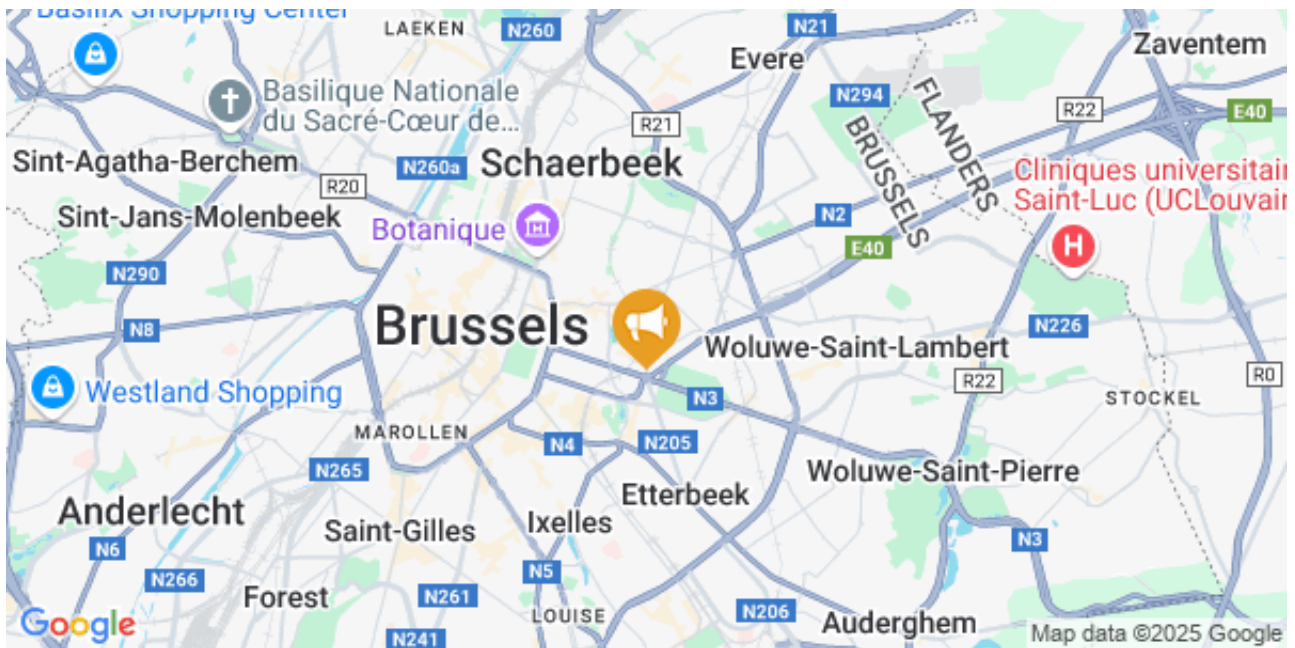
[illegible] Shopping Center
LAEKEN
N260
N21
Evere
Zaventem
Basilique Nationale du Sacré-Cœur de...
N294
FLANDERS
BRUSSELS
R22
E40
R21
Sint-Agatha-Berchem
N260a
Schaerbeek
Cliniques universitai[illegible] Saint-Luc (UCLouvai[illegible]
R20
Sint-Jans-Molenbeek
Botanique
N2
E40
N290
N8
Brussels
N226
Woluwe-Saint-Lambert
R22
R0
Westland Shopping
N3
STOCKEL
MAROLLEN
N4
N205
N265
Woluwe-Saint-Pierre
Etterbeek
Anderlecht
Saint-Gilles
Ixelles
N6
N3
N266
N5
Forest
N261
LOUISE
N206
Auderghem
N241
Google
Map data ©2025 Google